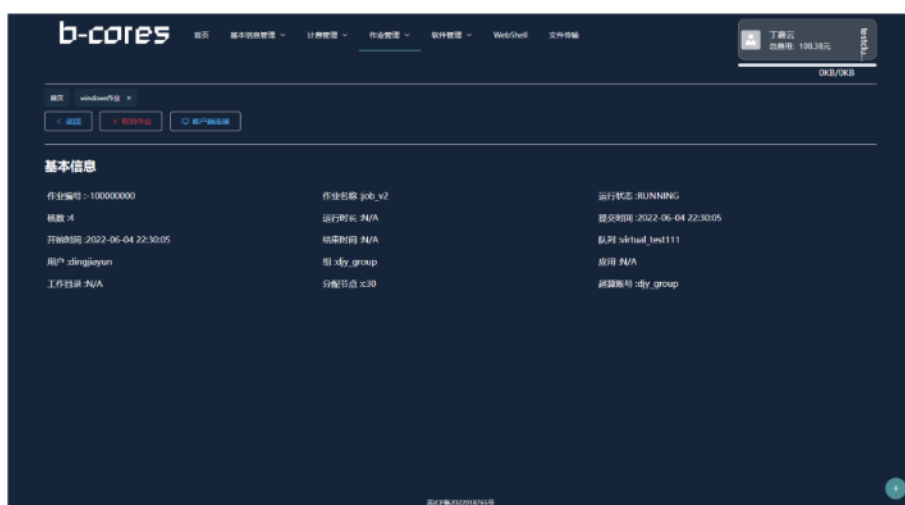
b-cores 首页 基本信息管理 计费管理 作业管理 软件管理 WebShell 文件传输

丁嘉云
总费用: 100.38元
testclu...
0KB/0KB

首页 windows作业 ×

< 返回 × 取消作业 客户端连接

基本信息

作业编号 :-100000000
作业名称 :job_v2
运行状态 :RUNNING
核数 :4
运行时长 :N/A
提交时间 :2022-06-04 22:30:05
开始时间 :2022-06-04 22:30:05
结束时间 :N/A
队列 :virtual_test111
用户 :dingjiayun
组 :djy_group
应用 :N/A
工作目录 :N/A
分配节点 :c30
结算账号 :djy_group

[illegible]